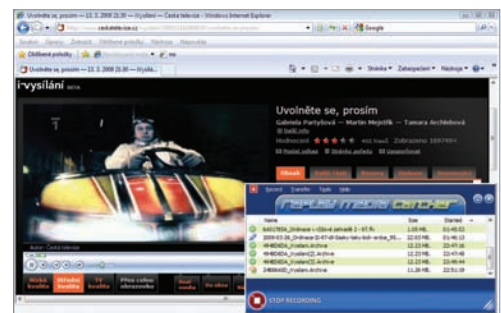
Uvolněte se, prosím — 13. 3. 2009 21:30 — iVysílání — Česká televize - Windows Internet Explorer

http://www.ceskatelevize.cz/ivysilani/

Google

Soubor Úpravy Zobrazit Oblíbené položky Nástroje Nápověda

Oblíbené položky

Uvolněte se, prosím — 13. 3. 2009 21:30 — iVysílá...

Stránka Zabezpečení Nástroje

i·vysílání

Uvolněte se, prosím

Gabriela Partyšová — Martin Mejstřík — Tamara Archibeová

Hodnocení

Obsah

Autor: Česká televize

Replay Media Catcher

Record Transfer Tools Help

| Name | Size | Started |
|---|---|---|
| | 1.05 MB | 01:45:22 |
| | 22.43 MB | 01:46:22 |
| 494ED4DA_Kvalani_Archive | 12.23 MB | 22:47:16 |
| 494ED4DA_Kvalani(2)_Archive | 12.23 MB | 22:46:52 |
| 494ED4DA_Kvalani(3)_Archive | 12.23 MB | 22:46:44 |
| 348B4AED_Kvalani_Archive | 11.26 MB | 22:51:18 |

STOP RECORDING